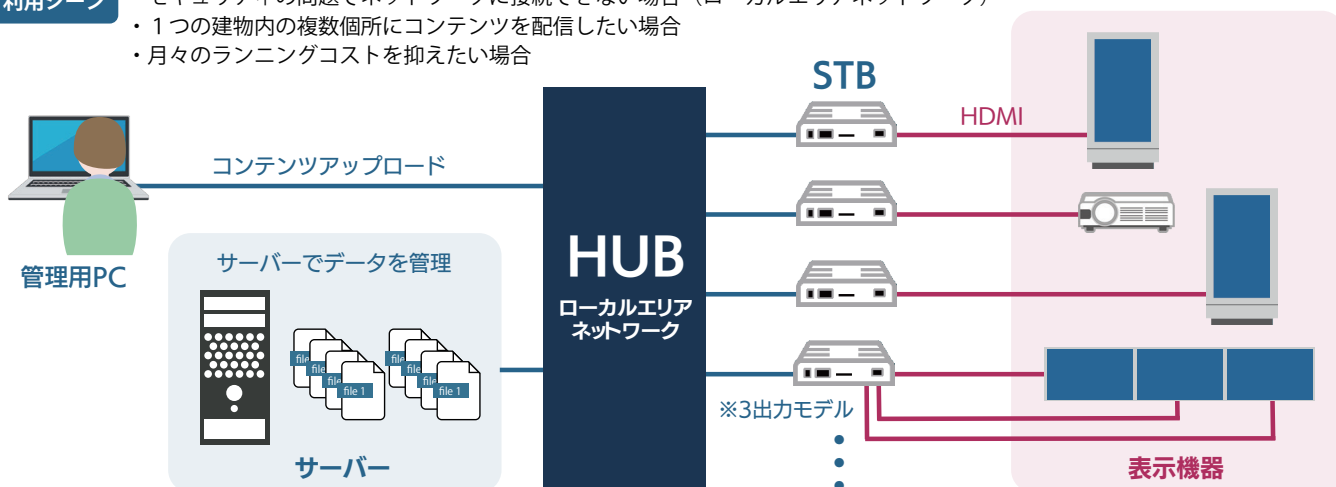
利用シーン
・セキュリティの問題でネットワークに接続できない場合（ローカルエリアネットワーク）
・１つの建物内の複数個所にコンテンツを配信したい場合
・月々のランニングコストを抑えたい場合

STB
HDMI
コンテンツアップロード
管理用PC
サーバーでデータを管理
HUB
ローカルエリア
ネットワーク
file
file
file
file 1
file
file
file
file 1
※3出力モデル
サーバー
表示機器